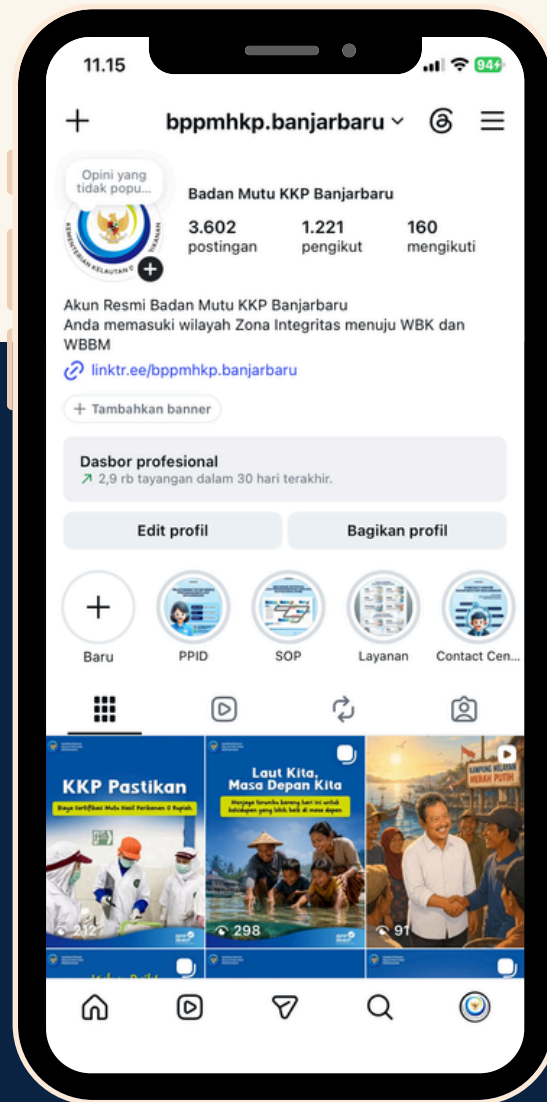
11.15

94

bppmhkp.banjarbaru

Opini yang tidak popu...

KEMENTERIAN KELAUTAN DAN PERIKANAN

Badan Mutu KKP Banjarbaru

3.602 postingan

1.221 pengikut

160 mengikuti

Akun Resmi Badan Mutu KKP Banjarbaru
Anda memasuki wilayah Zona Integritas menuju WBK dan WBBM

linktr.ee/bppmhkp.banjarbaru

+ Tambahkan banner

Dasbor profesional
2,9 rb tayangan dalam 30 hari terakhir.

Edit profil

Bagikan profil

Baru

PPID

SOP

Layanan

Contact Cen...

KKP Pastikan
Biaya Sertifikasi Mutu Hasil Perikanan 0 Rupiah

212

Laut Kita, Masa Depan Kita
Menjaga terumbu karang hari ini untuk kehidupan yang lebih baik di masa depan

298

KAMPUNG NELAYAN MERAH PUTIH

91